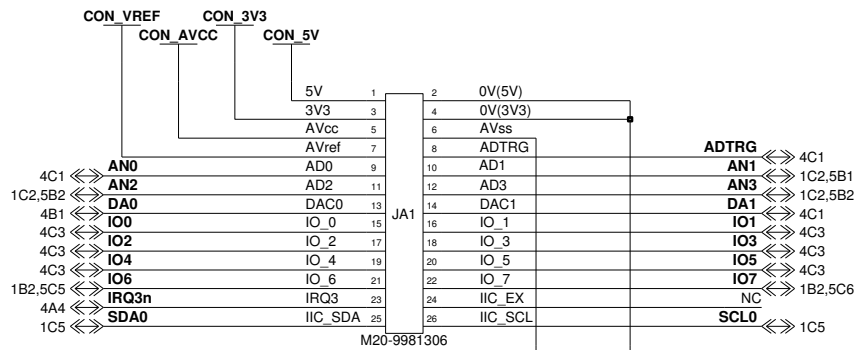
CON_VREF
CON_3V3
CON_AVCC
CON_5V

5V 1 2 0V(5V)
3V3 3 4 0V(3V3)
AVcc 5 6 AVss
AVref 7 8 ADTRG
AD0 9 10 AD1
AD2 11 12 AD3
DAC0 13 14 DAC1
IO_0 15 16 IO_1
IO_2 17 18 IO_3
IO_4 19 20 IO_5
IO_6 21 22 IO_7
IRQ3 23 24 IIC_EX
IIC_SDA 25 26 IIC_SCL

JA1
M20-9981306

4C1 AN0
1C2,5B2 AN2
4B1 DA0
4C3 IO0
4C3 IO2
4C3 IO4
1B2,5C5 IO6
4A4 IRQ3n
1C5 SDA0

ADTRG 4C1
AN1 1C2,5B1
AN3 1C2,5B2
DA1 4C1
IO1 4C3
IO3 4C3
IO5 4C3
IO7 1B2,5C6
NC
SCL0 1C5